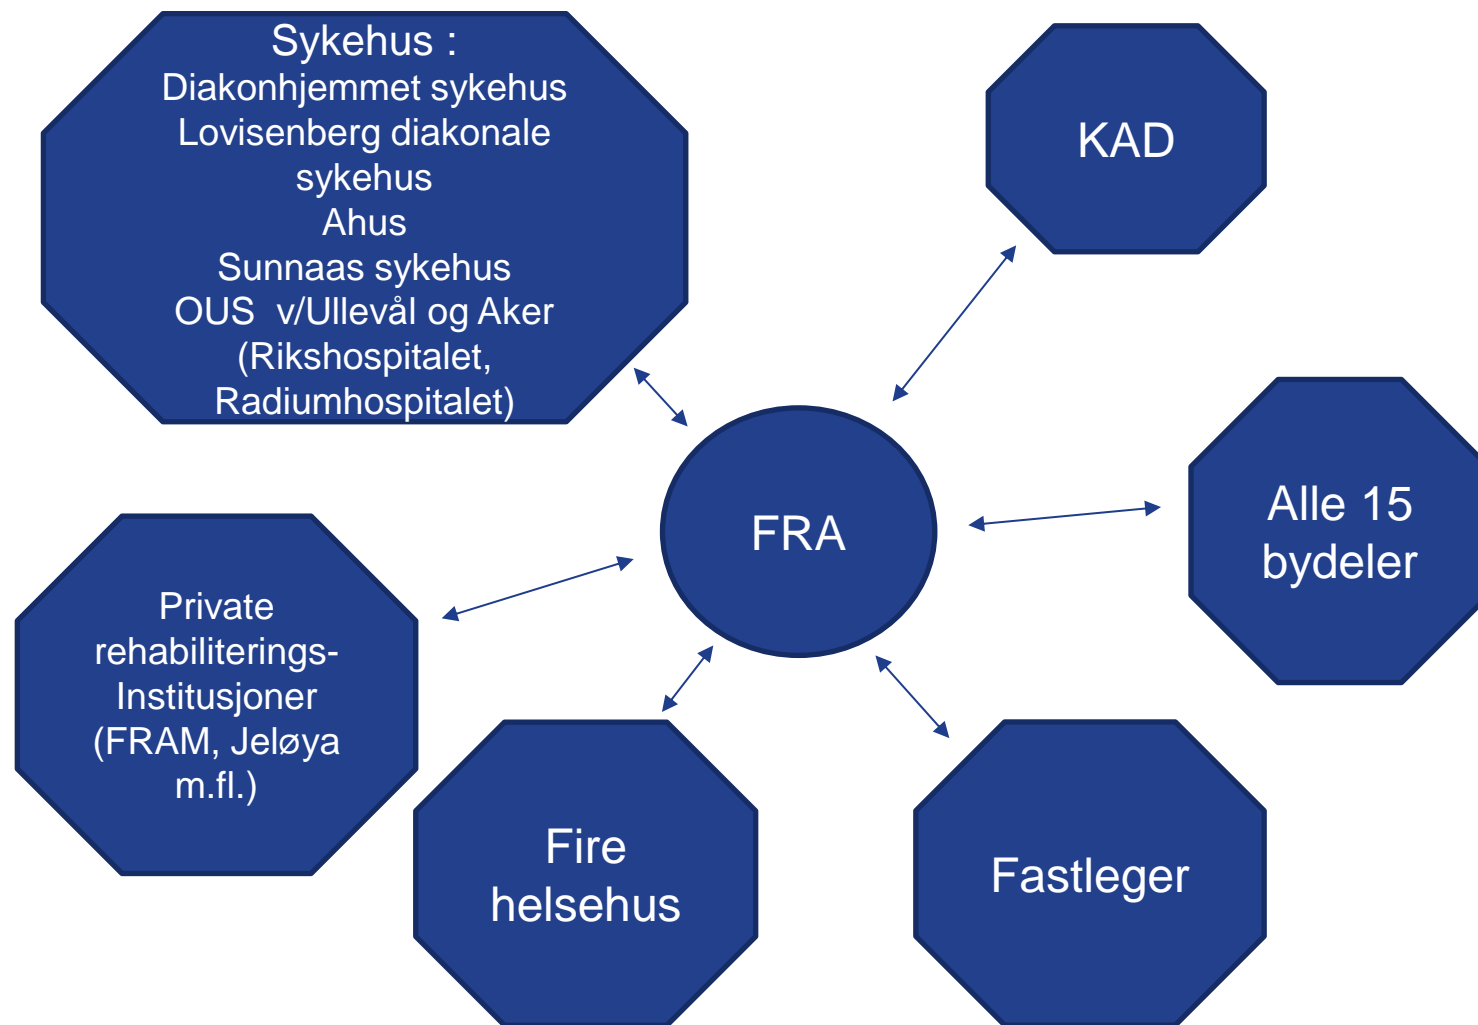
Sykehus :
Diakonhjemmet sykehus
Lovisenberg diakonale sykehus
Ahus
Sunnaas sykehus
OUS v/Ullevål og Aker (Rikshospitalet, Radiumhospitalet)

KAD

FRA

Alle 15 bydeler

Private rehabiliterings-Institusjoner (FRAM, Jeløya m.fl.)

Fire helsehus

Fastleger